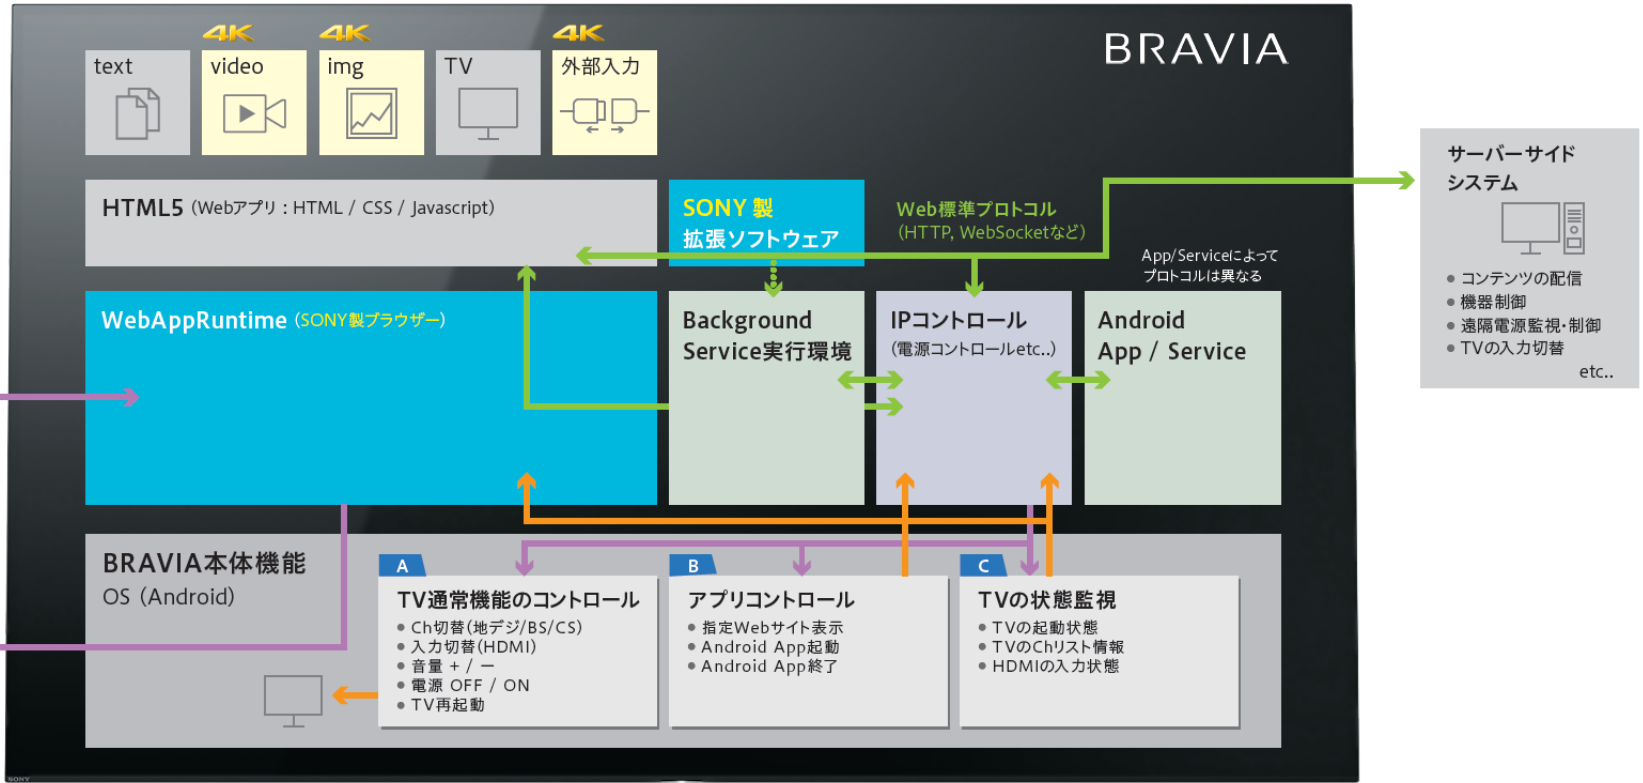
4K 4K 4K

text

video

img

TV

外部入力

BRAVIA

サーバーサイド
システム

• コンテンツの配信
• 機器制御
• 遠隔電源監視･制御
• TVの入力切替
etc..

HTML5 (Webアプリ : HTML / CSS / Javascript)

SONY 製
拡張ソフトウェア

Web標準プロトコル
(HTTP, WebSocketなど)

App/Serviceによって
プロトコルは異なる

WebAppRuntime (SONY製ブラウザー)

Background
Service実行環境

IPコントロール
(電源コントロールetc..)

Android
App / Service

BRAVIA本体機能
OS (Android)

A
TV通常機能のコントロール
• Ch切替(地デジ/BS/CS)
• 入力切替(HDMI)
• 音量 + / −
• 電源 OFF / ON
• TV再起動

B
アプリコントロール
• 指定Webサイト表示
• Android App起動
• Android App終了

C
TVの状態監視
• TVの起動状態
• TVのChリスト情報
• HDMIの入力状態

SONY